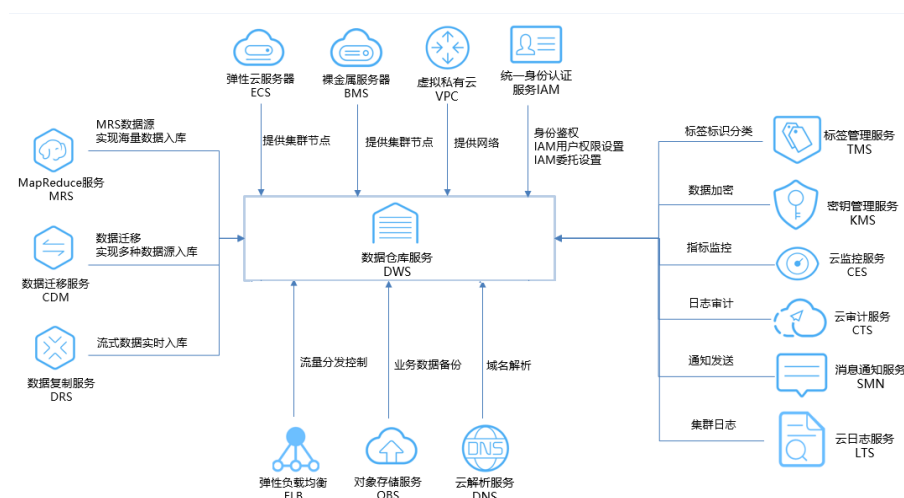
弹性云服务器
ECS

裸金属服务器
BMS

虚拟私有云
VPC

统一身份认证
服务IAM

提供集群节点

提供集群节点

提供网络

身份鉴权
IAM用户权限设置
IAM委托设置

MRS数据源
实现海量数据入库

MapReduce服务
MRS

数据迁移
实现多种数据源入库

数据迁移服务
CDM

流式数据实时入库

数据复制服务
DRS

数据仓库服务
DWS

标签标识分类

标签管理服务
TMS

数据加密

密钥管理服务
KMS

指标监控

云监控服务
CES

日志审计

云审计服务
CTS

通知发送

消息通知服务
SMN

集群日志

云日志服务
LTS

流量分发控制

业务数据备份

域名解析

DNS

弹性负载均衡
ELB

对象存储服务
OBS

云解析服务
DNS